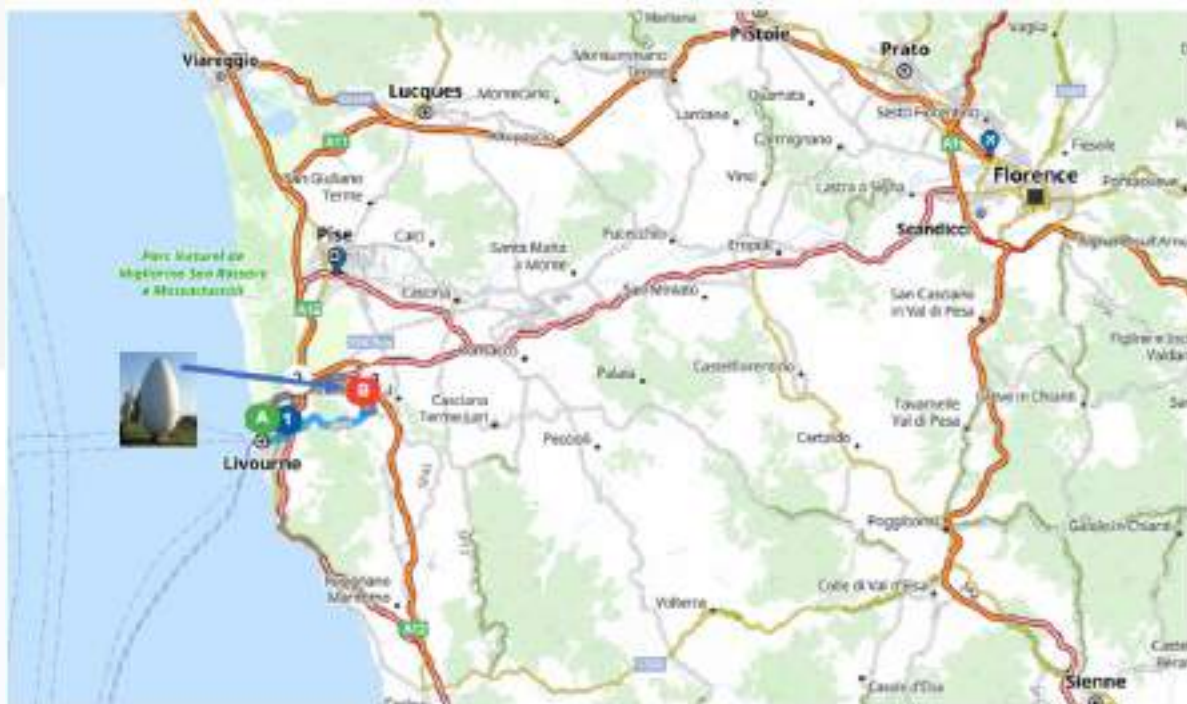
Viareggio
Lucques
Montecarlo
Pistoie
Prato
Sesto Fiorentino
Fiesole
Florence
Pontassieve
Lamporecchio
Larciano
Quarrata
Carmignano
Vinci
Lastra a Signa
Scandicci
San Giuliano Terme
Pise
Calci
Santa Maria a Monte
Fucecchio
Empoli
Parc Naturel de Migliarino San Rossore e Massaciuccoli
Cascina
San Miniato
San Casciano in Val di Pesa
Pontedera
Palaia
Castelfiorentino
Figline e Incisa Valdarno
Casciana Terme Lari
Tavarnelle Val di Pesa
Greve in Chianti
Peccioli
Certaldo
Livourne
Poggibonsi
Gaiole in Chianti
Rosignano Marittimo
Colle di Val d'Elsa
Volterra
Casole d'Elsa
Sienne
A
B
1
A11
A12
A1
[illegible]